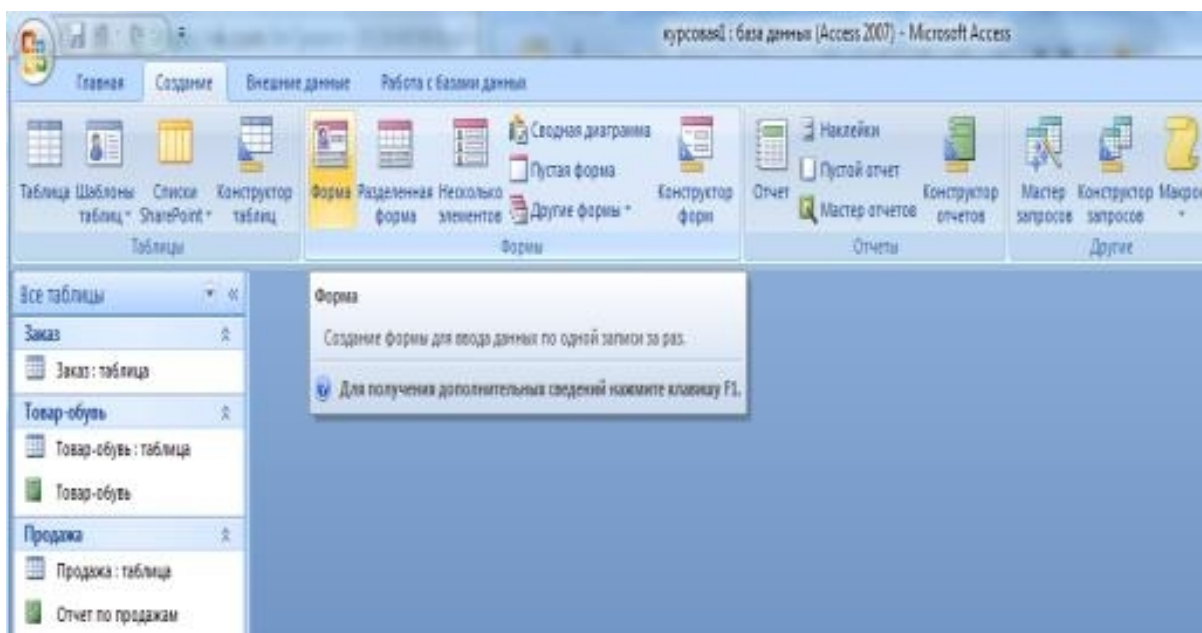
курсовая1 : база данных (Access 2007) - Microsoft Access

Главная Создание Внешние данные Работа с базами данных

Таблица Шаблоны таблиц Списки SharePoint Конструктор таблиц
Таблицы

Форма Разделенная форма Несколько элементов Сводная диаграмма Пустая форма Другие формы Конструктор форм
Формы

Отчет Наклейки Пустой отчет Мастер отчетов Конструктор отчетов
Отчеты

Мастер запросов Конструктор запросов Макрос
Другие

Все таблицы

Заказ
Заказ : таблица

Товар-обувь
Товар-обувь : таблица
Товар-обувь

Продажа
Продажа : таблица
Отчет по продажам

Форма

Создание формы для ввода данных по одной записи за раз.

Для получения дополнительных сведений нажмите клавишу F1.